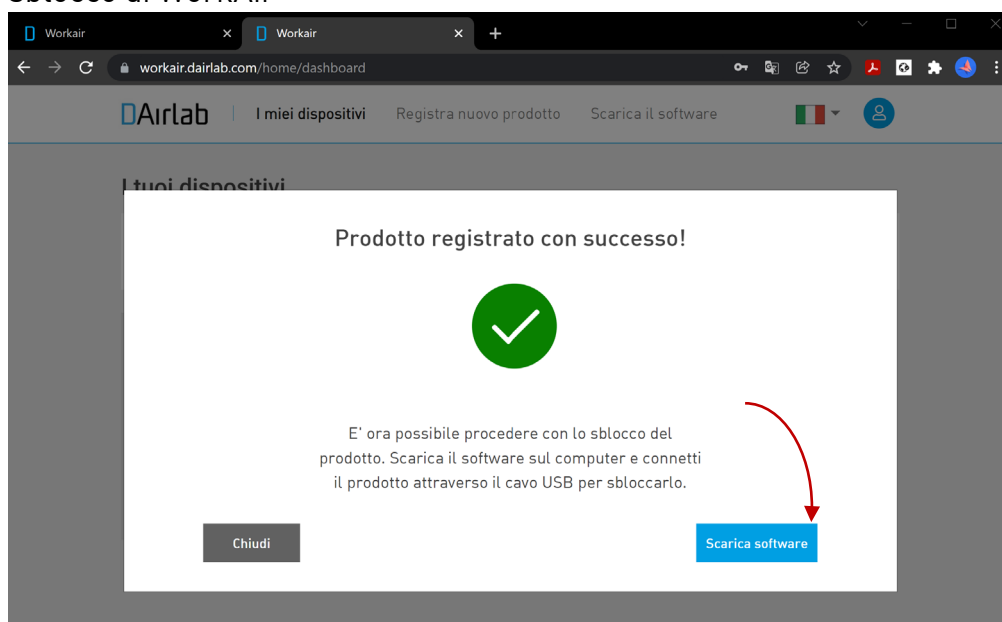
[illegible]

Workair

Workair

workair.dairlab.com/home/dashboard

DAirlab | I miei dispositivi Registra nuovo prodotto Scarica il software

I tuoi dispositivi

Prodotto registrato con successo!

E' ora possibile procedere con lo sblocco del prodotto. Scarica il software sul computer e connetti il prodotto attraverso il cavo USB per sbloccarlo.

Chiudi

Scarica software